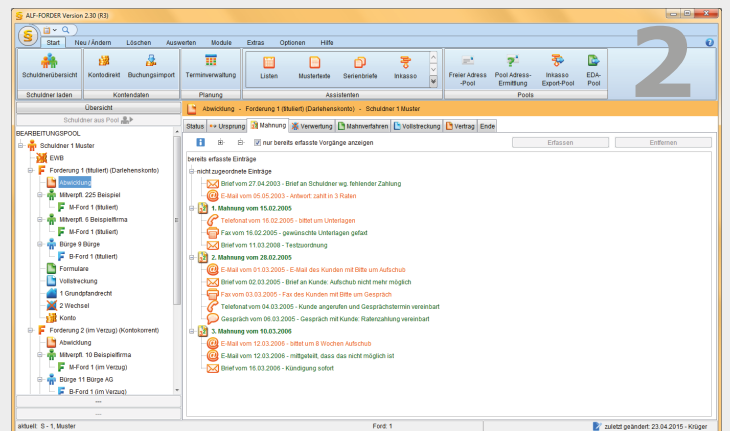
ALF-FORDER Version 2.30 (R3)

Start Neu / Ändern Löschen Auswerten Module Extras Optionen Hilfe

Schuldnerübersicht
Schuldner laden
Kontodirekt Buchungsimport
Kontendaten
Terminverwaltung
Planung
Listen Mustertexte Serienbriefe Inkasso
Assistenten
Freier Adress-Pool Pool Adress-Ermittlung Inkasso Export-Pool EDA-Pool
Pools

2

Übersicht
Schuldner aus Pool
BEARBEITUNGSPOOL
Schuldner 1 Muster
EWB
Forderung 1 (tituliert) (Darlehenskonto)
Abwicklung
Mitverpfl. 225 Beispiel
M-Ford 1 (tituliert)
Mitverpfl. 6 Beispielfirma
M-Ford 1 (tituliert)
Bürge 9 Bürge
B-Ford 1 (tituliert)
Formulare
Vollstreckung
1 Grundpfandrecht
2 Wechsel
Konto
Forderung 2 (im Verzug) (Kontokorrent)
Abwicklung
Mitverpfl. 10 Beispielfirma
M-Ford 1 (im Verzug)
Bürge 11 Bürge AG
B-Ford 1 (im Verzug)
...
...

Abwicklung - Forderung 1 (tituliert) (Darlehenskonto) - Schuldner 1 Muster

Status Ursprung Mahnung Verwertung Mahnverfahren Vollstreckung Vertrag Ende

nur bereits erfasste Vorgänge anzeigen
Erfassen Entfernen

bereits erfasste Einträge
nicht zugeordnete Einträge
Brief vom 27.04.2003 - Brief an Schuldner wg. fehlender Zahlung
E-Mail vom 05.05.2003 - Antwort: zahlt in 3 Raten
1. Mahnung vom 15.02.2005
Telefonat vom 15.02.2005 - bittet um Unterlagen
Fax vom 16.02.2005 - gewünschte Unterlagen gefaxt
Brief vom 11.03.2008 - Testzuordnung
2. Mahnung vom 28.02.2005
E-Mail vom 01.03.2005 - E-Mail des Kunden mit Bitte um Aufschub
Brief vom 02.03.2005 - Brief an Kunde: Aufschub nicht mehr möglich
Fax vom 03.03.2005 - Fax des Kunden mit Bitte um Gespräch
Telefonat vom 04.03.2005 - Kunde angerufen und Gesprächstermin vereinbart
Gespräch vom 06.03.2005 - Gespräch mit Kunde: Ratenzahlung vereinbart
3. Mahnung vom 10.03.2006
E-Mail vom 12.03.2006 - bittet um 8 Wochen Aufschub
E-Mail vom 12.03.2006 - mitgeteilt, dass das nicht möglich ist
Brief vom 16.03.2006 - Kündigung sofort

aktuell: S - 1, Muster Ford: 1 zuletzt geändert: 23.04.2015 - Krüger